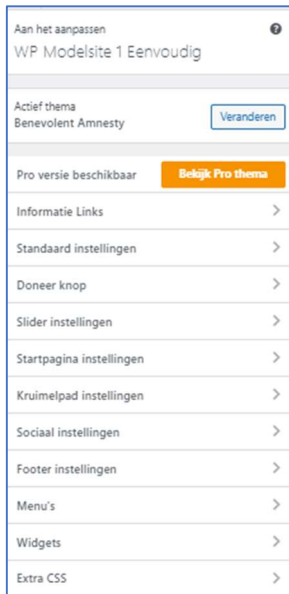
Aan het aanpassen
WP Modelsite 1 Eenvoudig

Actief thema
Benevolent Amnesty
Veranderen

Pro versie beschikbaar
Bekijk Pro thema

Informatie Links

Standaard instellingen

Doneer knop

Slider instellingen

Startpagina instellingen

Kruimelpad instellingen

Sociaal instellingen

Footer instellingen

Menu's

Widgets

Extra CSS